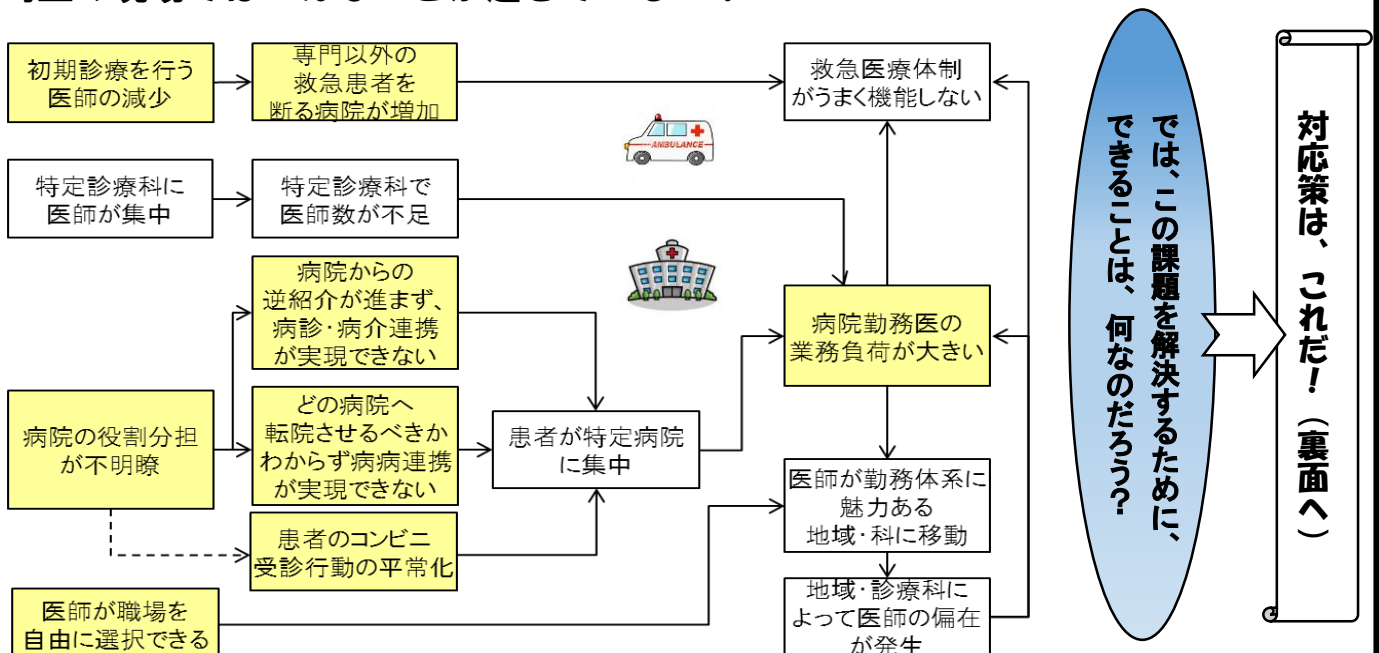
初期診療を行う医師の減少

専門以外の救急患者を断る病院が増加

救急医療体制がうまく機能しない

AMBULANCE

特定診療科に医師が集中

特定診療科で医師数が不足

病院からの逆紹介が進まず、病診･病介連携が実現できない

病院勤務医の業務負荷が大きい

病院の役割分担が不明瞭

どの病院へ転院させるべきかわからず病病連携が実現できない

患者が特定病院に集中

医師が勤務体系に魅力ある地域･科に移動

患者のコンビニ受診行動の平常化

医師が職場を自由に選択できる

地域･診療科によって医師の偏在が発生

では、この課題を解決するために、できることは、何なのだろう？

対応策は、これだ！（裏面へ）